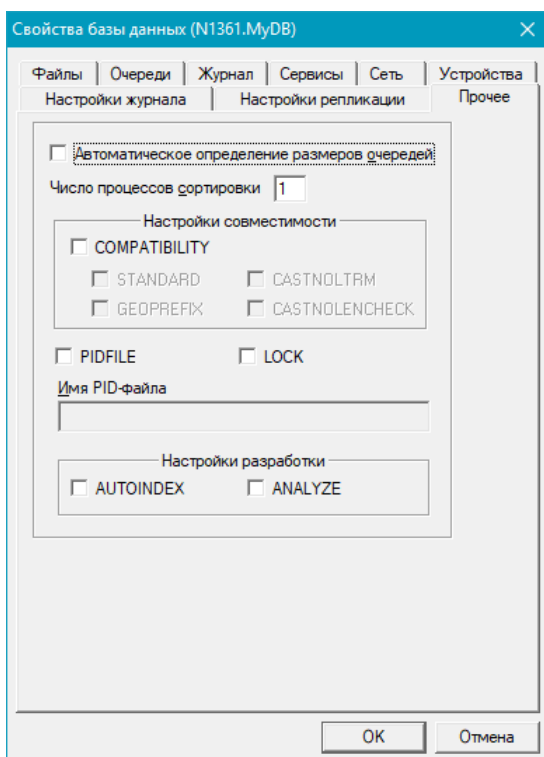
Свойства базы данных (N1361.MyDB)

Файлы | Очереди | Журнал | Сервисы | Сеть | Устройства
Настройки журнала | Настройки репликации | Прочее

Автоматическое определение размеров очередей

Число процессов сортировки 1

Настройки совместимости

COMPATIBILITY

STANDARD
CASTNOLTRM
GEOPREFIX
CASTNOLENCHECK

PIDFILE
LOCK

Имя PID-файла

Настройки разработки

AUTOINDEX
ANALYZE

OK
Отмена